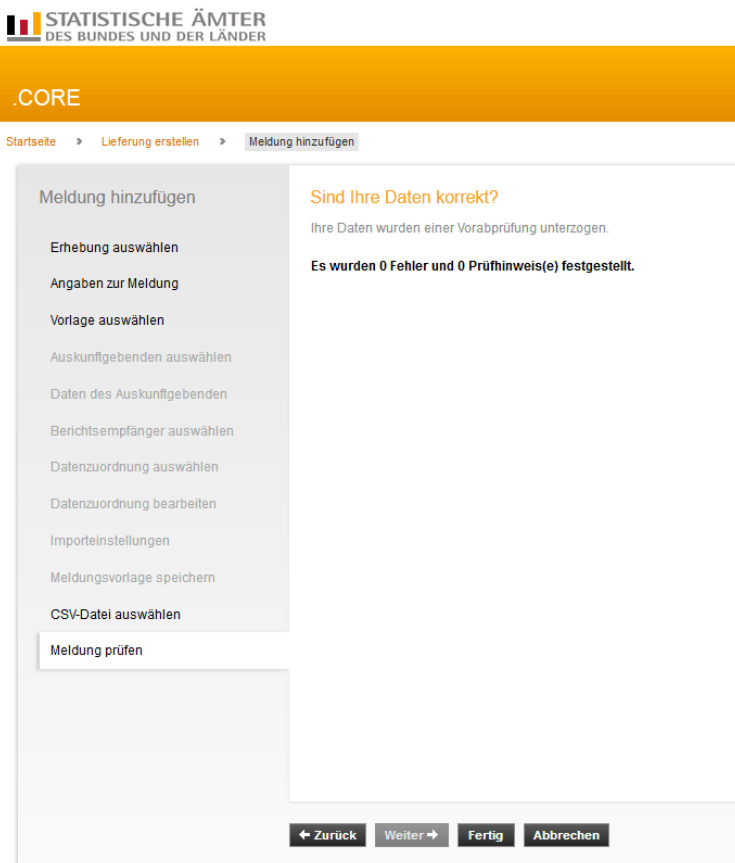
STATISTISCHE ÄMTER
DES BUNDES UND DER LÄNDER

.CORE

Startseite > Lieferung erstellen > Meldung hinzufügen

Meldung hinzufügen

Erhebung auswählen

Angaben zur Meldung

Vorlage auswählen

Auskunftgebenden auswählen

Daten des Auskunftgebenden

Berichtsempfänger auswählen

Datenzuordnung auswählen

Datenzuordnung bearbeiten

Importeinstellungen

Meldungsvorlage speichern

CSV-Datei auswählen

Meldung prüfen

Sind Ihre Daten korrekt?

Ihre Daten wurden einer Vorabprüfung unterzogen.

Es wurden 0 Fehler und 0 Prüfhinweis(e) festgestellt.

← Zurück  Weiter →  Fertig  Abbrechen